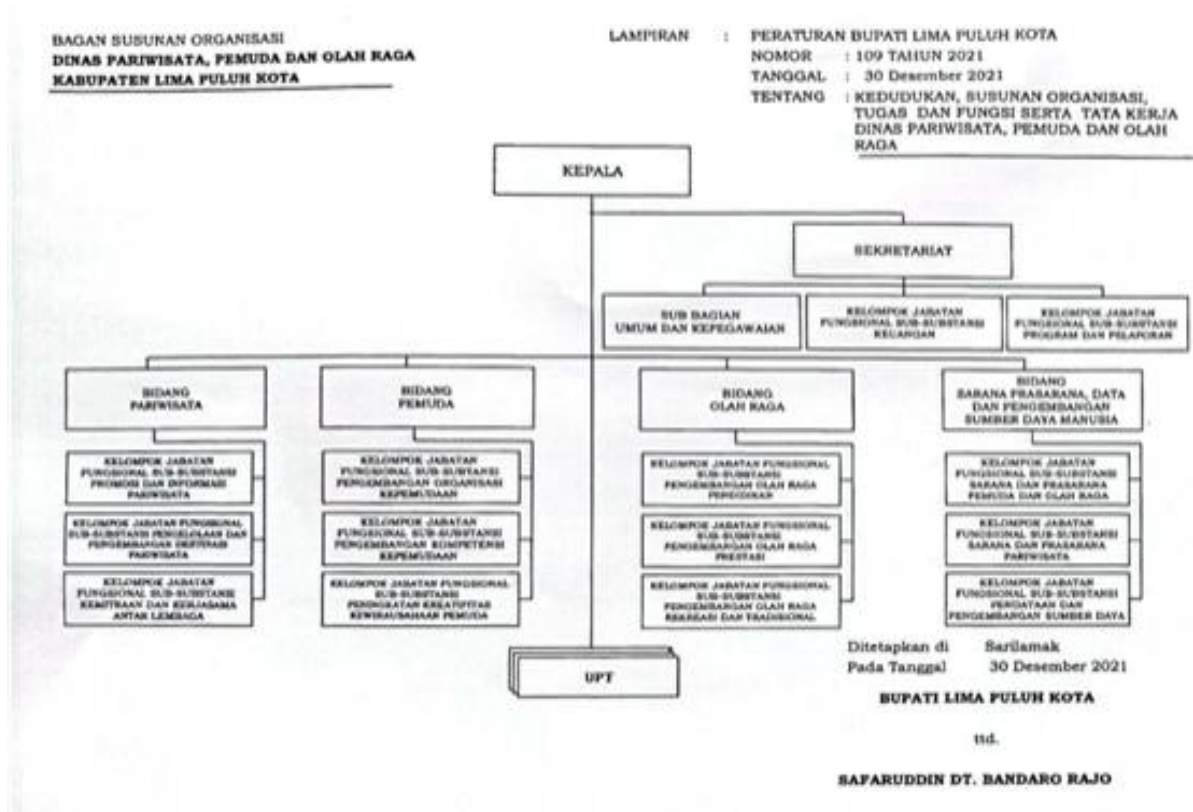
BAGAN SUSUNAN ORGANISASI
DINAS PARIWISATA, PEMUDA DAN OLAH RAGA
KABUPATEN LIMA PULUH KOTA

LAMPIRAN : PERATURAN BUPATI LIMA PULUH KOTA
NOMOR : 109 TAHUN 2021
TANGGAL : 30 Desember 2021
TENTANG : KEDUDUKAN, SUSUNAN ORGANISASI, TUGAS DAN FUNGSI SERTA TATA KERJA DINAS PARIWISATA, PEMUDA DAN OLAH RAGA

KEPALA

SEKRETARIAT

SUB BAGIAN UMUM DAN KEPEGAWAIAN

KELOMPOK JABATAN FUNGSIONAL SUB-SUBSTANSI KEUANGAN

KELOMPOK JABATAN FUNGSIONAL SUB-SUBSTANSI PROGRAM DAN PELAPORAN

BIDANG PARIWISATA

KELOMPOK JABATAN FUNGSIONAL SUB-SUBSTANSI PROMOSI DAN INFORMASI PARIWISATA

KELOMPOK JABATAN FUNGSIONAL SUB-SUBSTANSI PENGELOLAAN DAN PENGEMBANGAN DESTINASI PARIWISATA

KELOMPOK JABATAN FUNGSIONAL SUB-SUBSTANSI KEMITRAAN DAN KERJASAMA ANTAR LEMBAGA

BIDANG PEMUDA

KELOMPOK JABATAN FUNGSIONAL SUB-SUBSTANSI PENGEMBANGAN ORGANISASI KEPEMUDAAN

KELOMPOK JABATAN FUNGSIONAL SUB-SUBSTANSI PENGEMBANGAN KOMPETENSI KEPEMUDAAN

KELOMPOK JABATAN FUNGSIONAL SUB-SUBSTANSI PENINGKATAN KREATIFITAS KEWIRAUSAHAAN PEMUDA

BIDANG OLAH RAGA

KELOMPOK JABATAN FUNGSIONAL SUB-SUBSTANSI PENGEMBANGAN OLAH RAGA PENDIDIKAN

KELOMPOK JABATAN FUNGSIONAL SUB-SUBSTANSI PENGEMBANGAN OLAH RAGA PRESTASI

KELOMPOK JABATAN FUNGSIONAL SUB-SUBSTANSI PENGEMBANGAN OLAH RAGA REKREASI DAN TRADISIONAL

BIDANG SARANA PRASARANA, DATA DAN PENGEMBANGAN SUMBER DAYA MANUSIA

KELOMPOK JABATAN FUNGSIONAL SUB-SUBSTANSI SARANA DAN PRASARANA PEMUDA DAN OLAH RAGA

KELOMPOK JABATAN FUNGSIONAL SUB-SUBSTANSI SARANA DAN PRASARANA PARIWISATA

KELOMPOK JABATAN FUNGSIONAL SUB-SUBSTANSI PENDATAAN DAN PENGEMBANGAN SUMBER DAYA

UPT

Ditetapkan di Sarilamak
Pada Tanggal 30 Desember 2021

BUPATI LIMA PULUH KOTA

ttd.

SAFARUDDIN DT. BANDARO RAJO